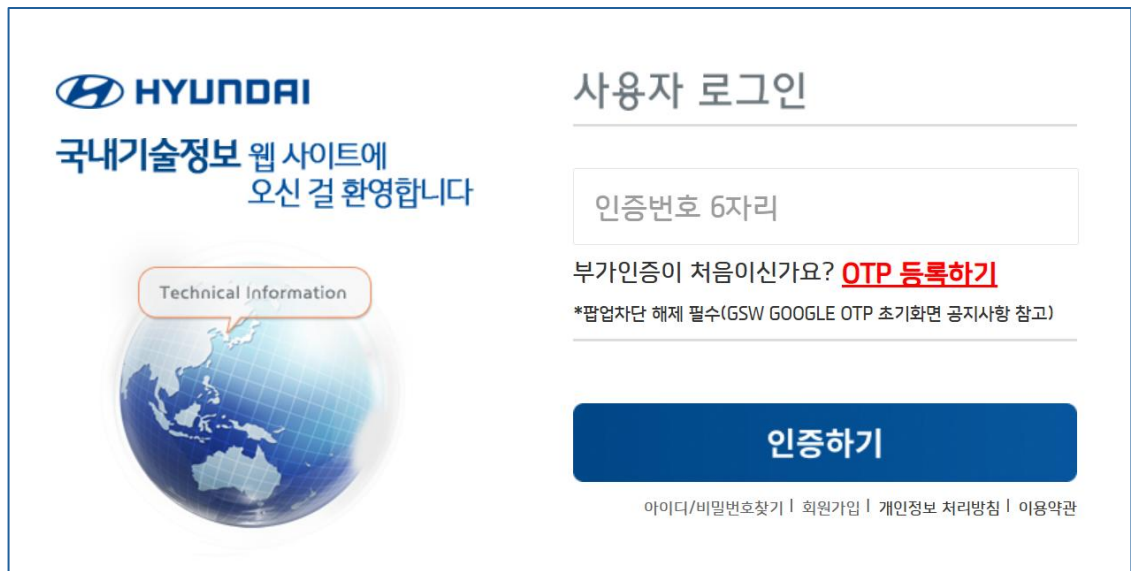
HYUNDAI

국내기술정보 웹 사이트에
오신 걸 환영합니다

Technical Information

사용자 로그인

인증번호 6자리

부가인증이 처음이신가요? OTP 등록하기

*팝업차단 해제 필수(GSW GOOGLE OTP 초기화면 공지사항 참고)

인증하기

아이디/비밀번호찾기 | 회원가입 | 개인정보 처리방침 | 이용약관